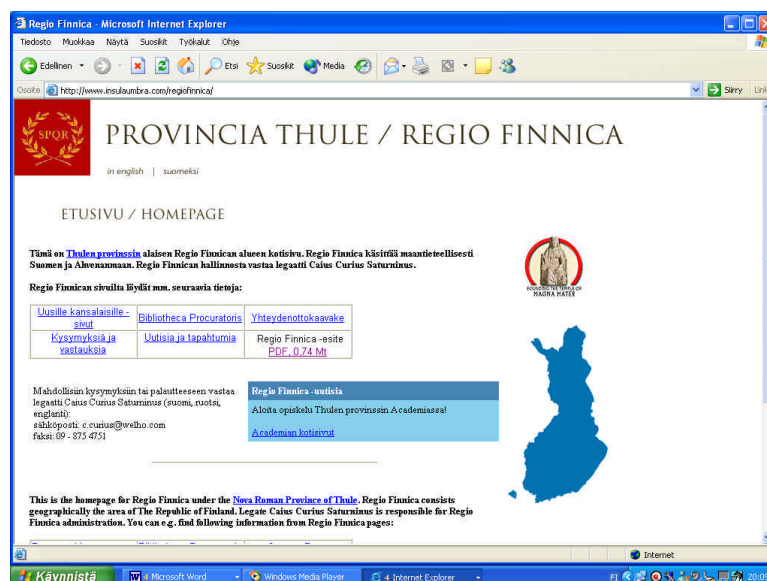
Regio Finnica - Microsoft Internet Explorer

Tiedosto Muokkaa Näytä Suosikit Työkalut Ohje

Edellinen Etsi Suosikit Media

Osoite http://www.insulaumbra.com/regiofinnica/ Siirry

SPQR

PROVINCIA THULE / REGIO FINNICA

in english | suomeksi

ETUSIVU / HOMEPAGE

Tämä on Thulen provinssin alaisen Regio Finnican alueen kotisivu. Regio Finnica käsittää maantieteellisesti Suomen ja Ahvenanmaan. Regio Finnican hallinnosta vastaa legaatti Caius Curius Saturninus.

Regio Finnican sivuilta löydät mm. seuraavia tietoja:

| Uusille kansalaisille -sivut | Bibliotheca Procuratoris | Yhteydenottokaavake |
|---|---|---|
| Kysymyksiä ja vastauksia | Uutisia ja tapahtumia | Regio Finnica -esite PDF, 0,74 Mt |

FOUNDING THE TEMPLE OF MAGNA MATER

Mahdollisiin kysymyksiin tai palautteeseen vastaa: legaatti Caius Curius Saturninus (suomi, ruotsi, englanti):
sähköposti: c.curius@welho.com
faksi: 09 - 875 4751

Regio Finnica -uutisia

Aloita opiskelu Thulen provinssin Academiassa!

Academian kotisivut

This is the homepage for Regio Finnica under the Nova Roman Province of Thule. Regio Finnica consists geographically the area of The Republic of Finland. Legate Caius Curius Saturninus is responsible for Regio Finnica administration. You can e.g. find following information from Regio Finnica pages:

Internet

Käynnistä 4 Microsoft Word Windows Media Player 4 Internet Explorer FI 20:09